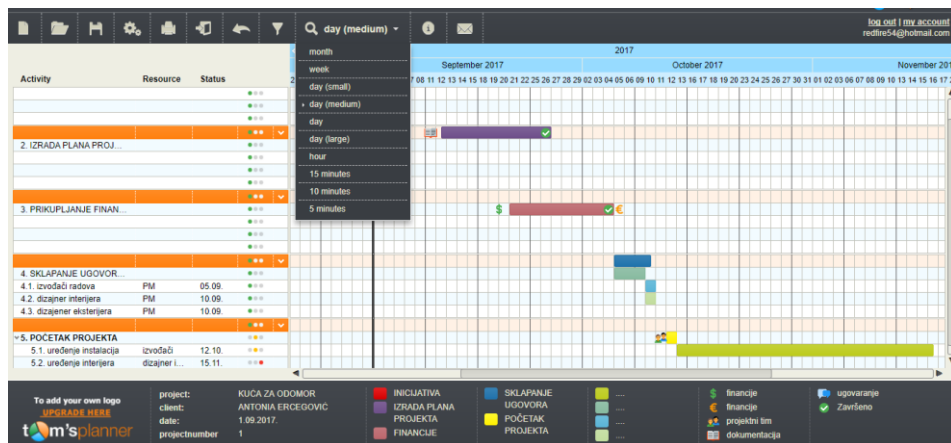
day (medium)

log out | my account
redfire54@hotmail.com

month
week
day (small)
day (medium)
day
day (large)
hour
15 minutes
10 minutes
5 minutes

2017
September 2017
October 2017
November 20

Activity | Resource | Status

2. IZRADA PLANA PROJ...
3. PRIKUPLJANJE FINAN...
4. SKLAPANJE UGOVOR...
4.1. izvođači radova | PM | 05.09.
4.2. dizajner interijera | PM | 10.09.
4.3. dizajener eksterijera | PM | 10.09.
5. POČETAK PROJEKTA
5.1. uređenje instalacija | izvođači | 12.10.
5.2. uređenje interijera | dizajner i... | 15.11.

To add your own logo
UPGRADE HERE
tom's planner

project: KUĆA ZA ODMOR
client: ANTONIA ERCEGOVIĆ
date: 1.09.2017.
projectnumber 1

INICIJATIVA
IZRADA PLANA PROJEKTA
FINANCIJE
SKLAPANJE UGOVORA
POČETAK PROJEKTA
...
...
...
...
financije
financije
projektni tim
dokumentacija
ugovaranje
Završeno